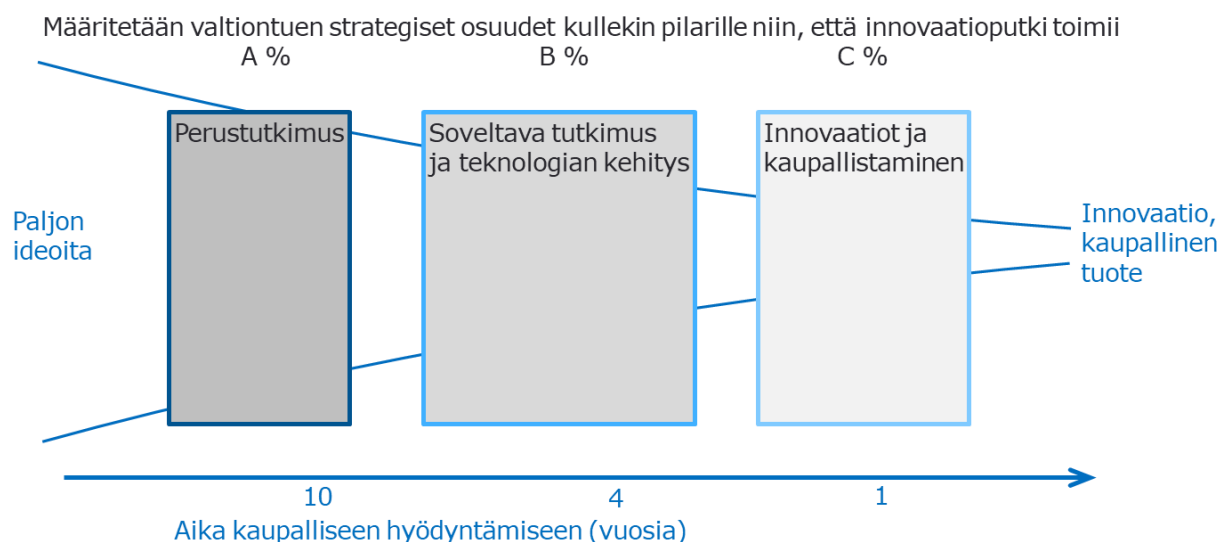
Määritetään valtiontuen strategiset osuudet kullekin pilarille niin, että innovaatioputki toimii

A %

B %

C %

Perustutkimus

Soveltava tutkimus ja teknologian kehitys

Innovaatiot ja kaupallistaminen

Paljon ideoita

Innovaatio, kaupallinen tuote

10

4

1

Aika kaupalliseen hyödyntämiseen (vuosia)